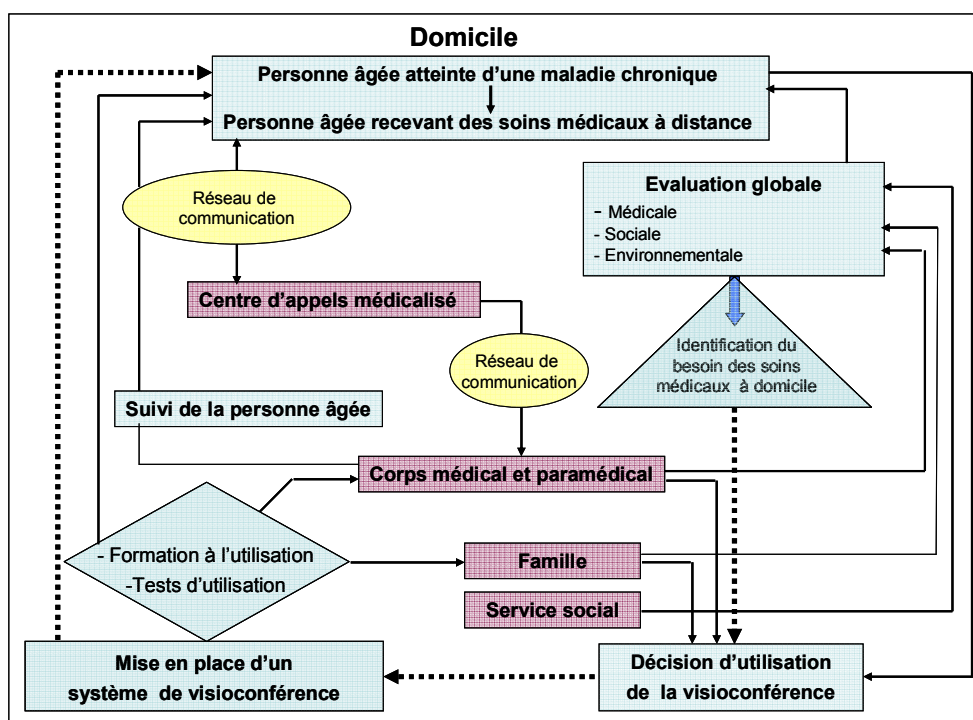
Domicile

Personne âgée atteinte d'une maladie chronique

Personne âgée recevant des soins médicaux à distance

Réseau de communication

Evaluation globale
- Médicale
- Sociale
- Environnementale

Centre d'appels médicalisé

Réseau de communication

Identification du besoin des soins médicaux à domicile

Suivi de la personne âgée

Corps médical et paramédical

- Formation à l'utilisation
-Tests d'utilisation

Famille

Service social

Mise en place d'un système de visioconférence

Décision d'utilisation de la visioconférence